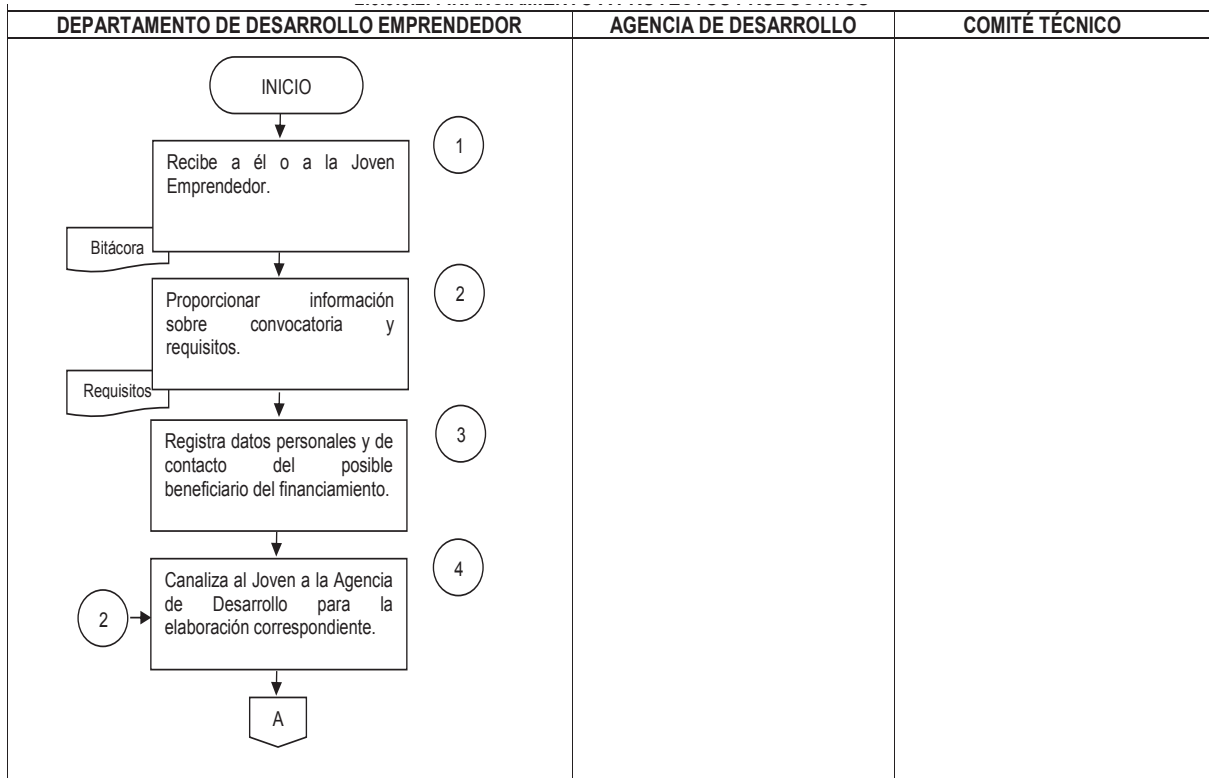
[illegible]

| DEPARTAMENTO DE DESARROLLO EMPRENDEDOR | AGENCIA DE DESARROLLO | COMITÉ TÉCNICO |
|---|---|---|

INICIO

1
Recibe a él o a la Joven Emprendedor.

Bitácora

2
Proporcionar información sobre convocatoria y requisitos.

Requisitos

3
Registra datos personales y de contacto del posible beneficiario del financiamiento.

4
Canaliza al Joven a la Agencia de Desarrollo para la elaboración correspondiente.

2

A